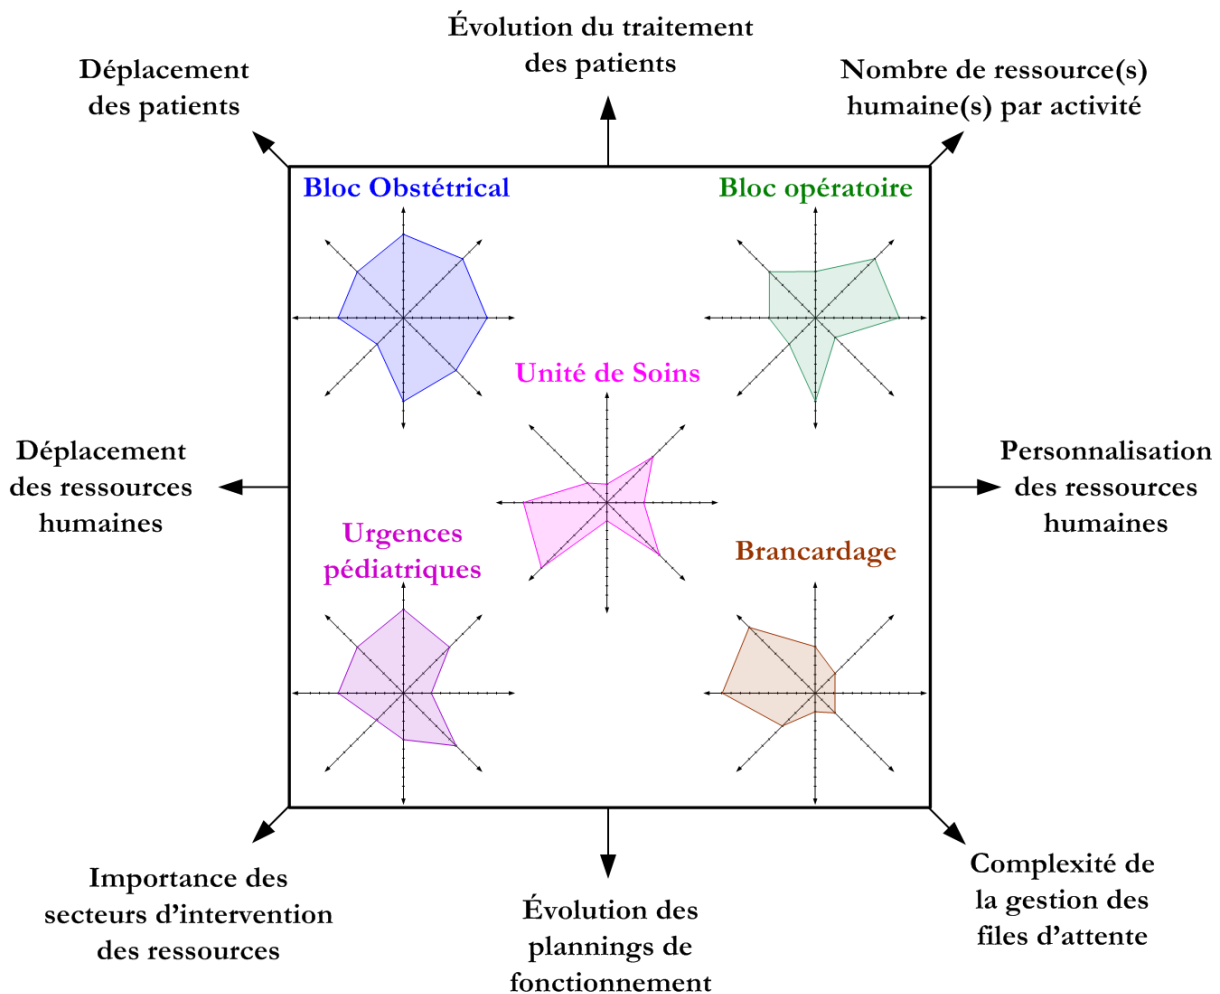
Évolution du traitement des patients

Déplacement des patients

Nombre de ressource(s) humaine(s) par activité

Bloc Obstétrical

Bloc opératoire

Unité de Soins

Déplacement des ressources humaines

Personnalisation des ressources humaines

Urgences pédiatriques

Brancardage

Importance des secteurs d'intervention des ressources

Évolution des plannings de fonctionnement

Complexité de la gestion des files d'attente